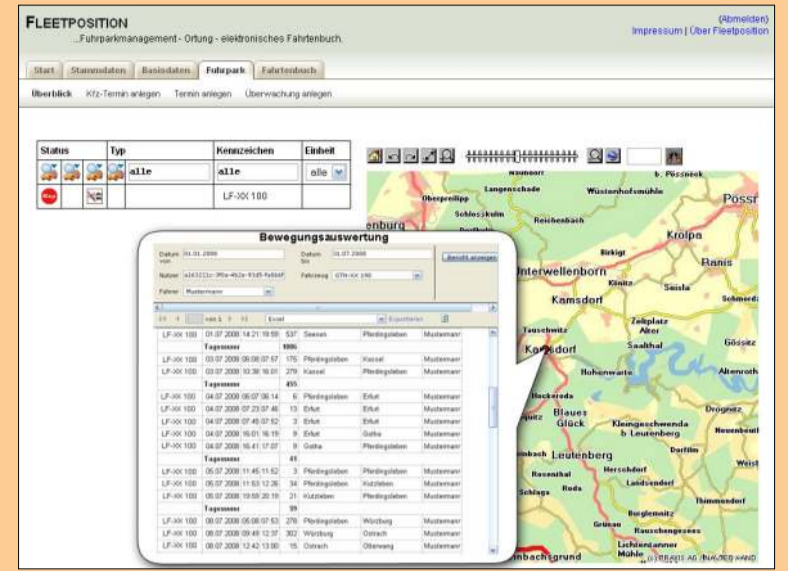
FLEETPOSITION
...Fuhrparkmanagement - Ortung - elektronisches Fahrtenbuch.

(Abmelden)
Impressum | Über Fleetposition

Start | Stammdaten | Basisdaten | Fuhrpark | Fahrtenbuch

Überblick | Kfz-Termin anlegen | Termin anlegen | Überwachung anlegen

| Status | Typ | Kennzeichen | Einheit |
|---|---|---|---|
| | alle | alle | alle |
| | | LF-XX 100 | |

Bewegungsauswertung

Datum von 01.01.2008
Datum bis 01.07.2008
Bericht anzeigen
Nutzer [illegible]
Fahrzeug GTH-XX 100
Fahrer Mustermann

Excel | Exportieren

| LF-XX 100 | 01.07.2008 14:21:19:59 | 537 | Seesen | Pferdingsleben | Mustermann |
|---|---|---|---|---|---|
| | Tagessumme | 1006 | | | |
| LF-XX 100 | 03.07.2008 08:08:07:57 | 176 | Pferdingsleben | Kassel | Mustermann |
| LF-XX 100 | 03.07.2008 10:38:16:01 | 279 | Kassel | Pferdingsleben | Mustermann |
| | Tagessumme | 455 | | | |
| LF-XX 100 | 04.07.2008 08:07:06:14 | 6 | Pferdingsleben | Erfurt | Mustermann |
| LF-XX 100 | 04.07.2008 07:23:07:46 | 13 | Erfurt | Erfurt | Mustermann |
| LF-XX 100 | 04.07.2008 07:45:07:52 | 3 | Erfurt | Erfurt | Mustermann |
| LF-XX 100 | 04.07.2008 16:01:16:19 | 9 | Erfurt | Gotha | Mustermann |
| LF-XX 100 | 04.07.2008 16:41:17:07 | 9 | Gotha | Pferdingsleben | Mustermann |
| | Tagessumme | 41 | | | |
| LF-XX 100 | 05.07.2008 11:45:11:52 | 3 | Pferdingsleben | Pferdingsleben | Mustermann |
| LF-XX 100 | 05.07.2008 11:53:12:26 | 34 | Pferdingsleben | Kutzleben | Mustermann |
| LF-XX 100 | 05.07.2008 19:59:20:19 | 21 | Kutzleben | Pferdingsleben | Mustermann |
| | Tagessumme | 59 | | | |
| LF-XX 100 | 08.07.2008 05:08:07:53 | 276 | Pferdingsleben | Würzburg | Mustermann |
| LF-XX 100 | 08.07.2008 09:48:12:37 | 302 | Würzburg | Ostrach | Mustermann |
| LF-XX 100 | 08.07.2008 12:42:13:00 | 15 | Ostrach | Oberwang | Mustermann |

Neumark, b. Pössneck, Langenschade, Wüstenhofsmühle, Oberpreilipp, Pössneck, Schlosskulm, Reichenbach, enburg, Kröpa, Birkigt, Unterwellenborn, Ranis, Könitz, Seisla, Kamsdorf, Schmorda, Tauschwitz, Zeitsplatz, Alter, Kaulsdorf, Saalthal, Gössitz, Hohenwarte, Altenroth, Hockeroda, Drognitz, Blaues Glück, Kleingeschwenda b. Leutenberg, Neuenbeuthen, Leutenberg, Dorflitz, Rosenthal, Herschdorf, Weisbach, Landsendorf, Schlaga, Roda, Thimmendorf, Burglemnitz, Gräfen, Rauschengesses, Lichtentanne, Mühle, Lohbachsgrund
© PTV AG, NAVTEQ AND